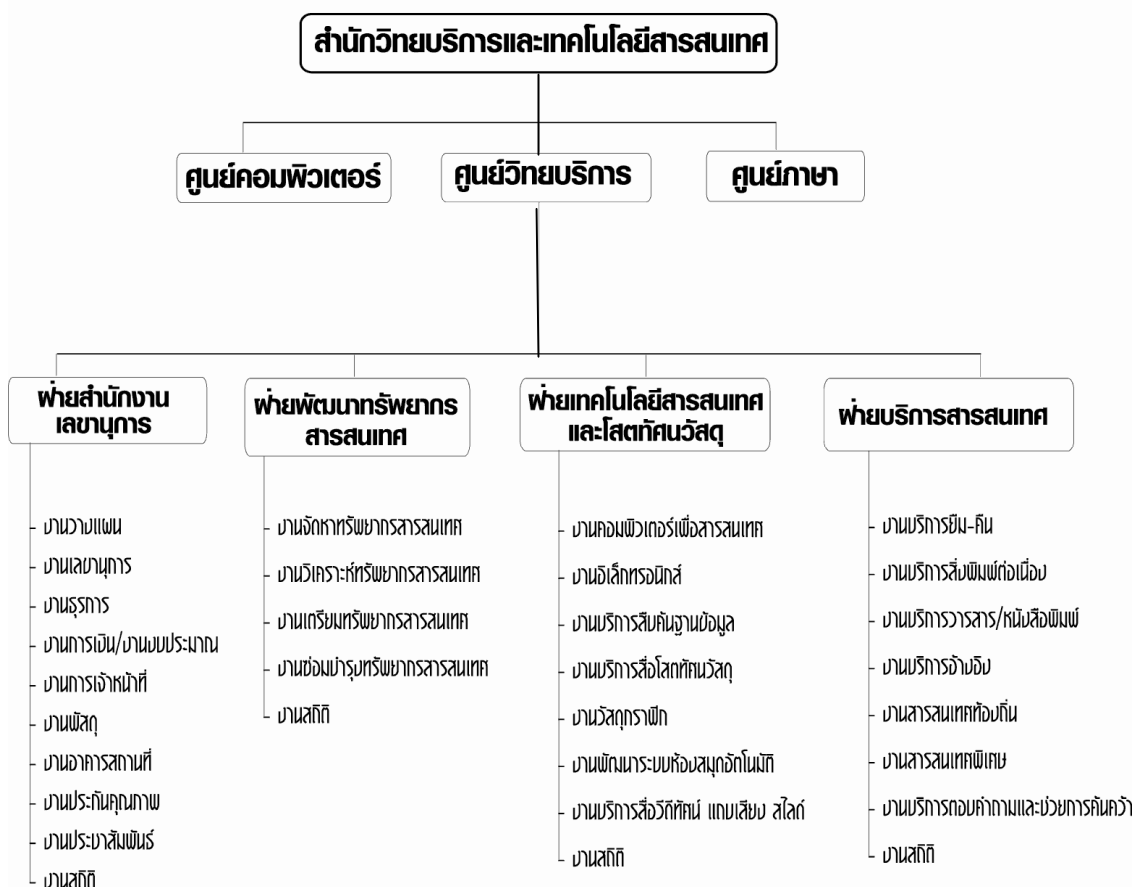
สำนักวิทยบริการและเทคโนโลยีสารสนเทศ

ศูนย์คอมพิวเตอร์

ศูนย์วิทยบริการ

ศูนย์ภาษา

ฝ่ายสำนักงานเลขานุการ

- งานวางแผน
- งานเลขานุการ
- งานธุรการ
- งานการเงิน/งานงบประมาณ
- งานการเจ้าหน้าที่
- งานพัสดุ
- งานอาคารสถานที่
- งานประกันคุณภาพ
- งานประชาสัมพันธ์
- งานสถิติ

ฝ่ายพัฒนาทรัพยากรสารสนเทศ

- งานจัดหาทรัพยากรสารสนเทศ
- งานวิเคราะห์ทรัพยากรสารสนเทศ
- งานเตรียมทรัพยากรสารสนเทศ
- งานซ่อมบำรุงทรัพยากรสารสนเทศ
- งานสถิติ

ฝ่ายเทคโนโลยีสารสนเทศและโสตทัศนวัสดุ

- งานคอมพิวเตอร์เพื่อสารสนเทศ
- งานอิเล็กทรอนิกส์
- งานบริการสืบค้นฐานข้อมูล
- งานบริการสื่อโสตทัศนวัสดุ
- งานวัสดุกราฟิก
- งานพัฒนาระบบห้องสมุดอัตโนมัติ
- งานบริการสื่อวีดิทัศน์ แถบเสียง สไลด์
- งานสถิติ

ฝ่ายบริการสารสนเทศ

- งานบริการยืม-คืน
- งานบริการสิ่งพิมพ์ต่อเนื่อง
- งานบริการวารสาร/หนังสือพิมพ์
- งานบริการอ้างอิง
- งานสารสนเทศท้องถิ่น
- งานสารสนเทศพิเศษ
- งานบริการตอบคำถามและช่วยการค้นคว้า
- งานสถิติ